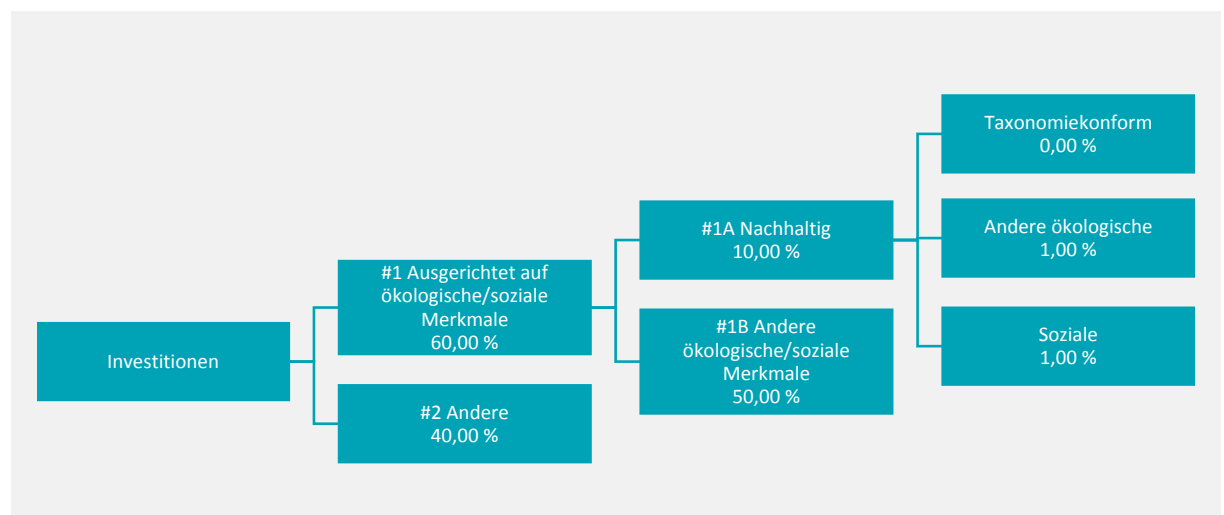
Investitionen

#1 Ausgerichtet auf ökologische/soziale Merkmale
60,00 %

#2 Andere
40,00 %

#1A Nachhaltig
10,00 %

#1B Andere ökologische/soziale Merkmale
50,00 %

Taxonomiekonform
0,00 %

Andere ökologische
1,00 %

Soziale
1,00 %